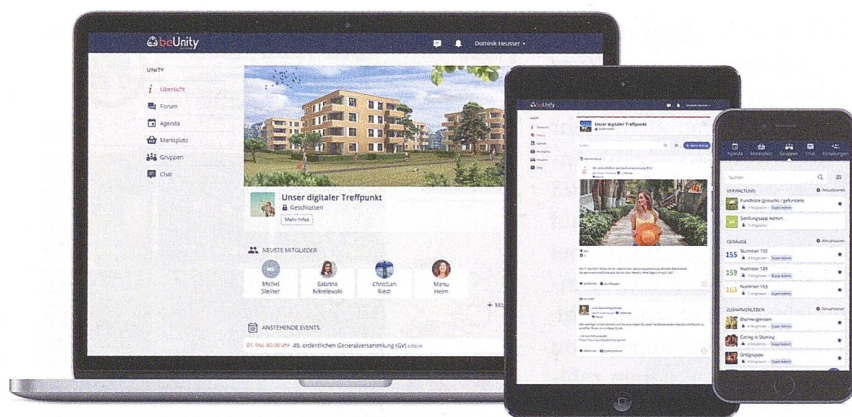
beUnity

Dominik Heusser

UNITY

Übersicht

Forum

Agenda

Marktplatz

Gruppen

Chat

Unser digitaler Treffpunkt

Geschlossen

Mehr Infos

NEUSTE MITGLIEDER

Michel Steiner

Sabrina Nikolewski

Christian Riedi

Manu Heim

ANSTEHENDE EVENTS

49. ordentlichen Generalversammlung

beUnity

Unser digitaler Treffpunkt

Agenda Marktplatz Gruppen Chat Einstellungen

Suchen

VERWALTUNG

Kundinnen gesucht / gefunden

Siedlungsapp Admin

GEBÄUDE

155 Nummer 155

159 Nummer 159

163 Nummer 163

ZUSAMMENLEBEN

Gärtnergruppe

Going & Sharing

Grillgruppe